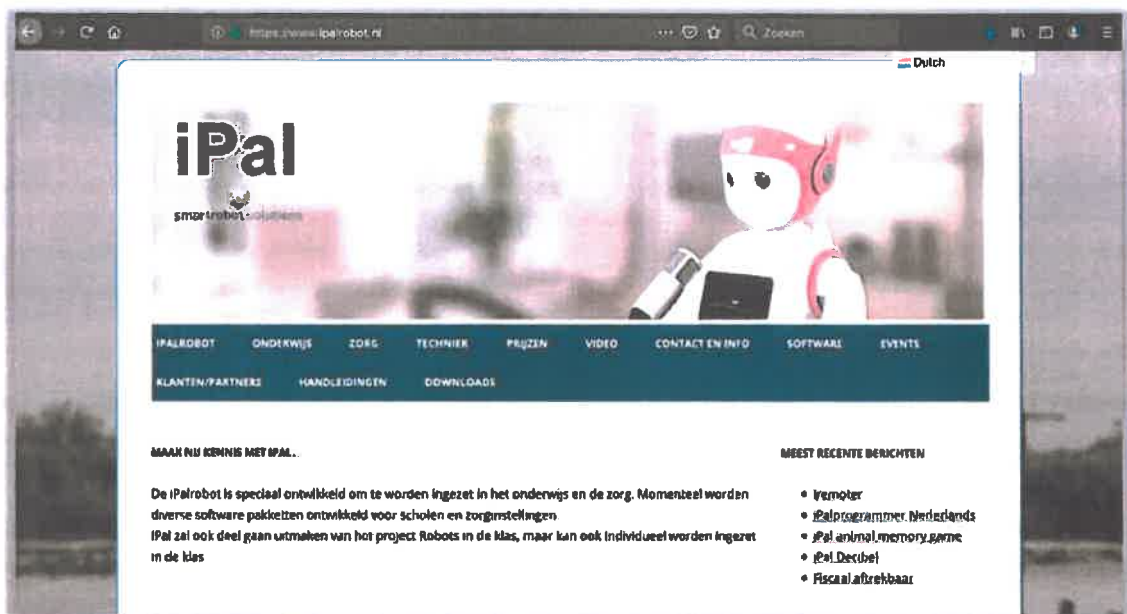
https://www.ipalrobot.nl

Zoeken

Dutch

iPal

smartrobot solutions

IPALROBOT ONDERWIJS ZORG TECHNIEK PRIJZEN VIDEO CONTACT EN INFO SOFTWARE EVENTS KLANTEN/PARTNERS HANDLEIDINGEN DOWNLOADS

MAAK NU KENNIS MET IPAL..

De iPalrobot is speciaal ontwikkeld om te worden ingezet in het onderwijs en de zorg. Momenteel worden diverse software pakketten ontwikkeld voor scholen en zorginstellingen
iPal zal ook deel gaan uitmaken van het project Robots in de klas, maar kan ook individueel worden ingezet in de klas

MEEST RECENTE BERICHTEN

- Iremoter
- iPalprogrammer Nederlands
- iPal animal memory game
- iPal Decibel
- Fiscaal aftrekbaar